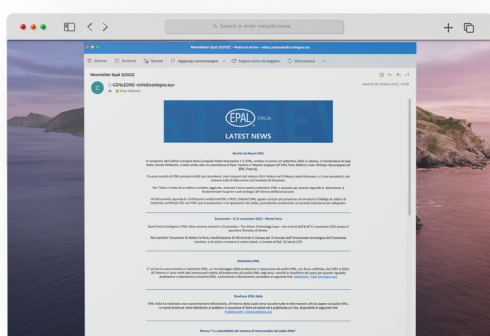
Search or enter website name

Newsletter Epal 2/2022 - Posta in arrivo - silvia.polimeni@conlegno.eu

Elimina Archivia Sposta Aggiungi contrassegno Segna come da leggere Nascondere

Newsletter Epal 2/2022

C CONLEGNO <info@conlegno.eu>

EPAL ITALIA

LATEST NEWS

Novità dal Board EPAL

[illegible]

Ecomondo – 8-11 novembre 2022 – Rimini Fiera

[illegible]

Statistiche EPAL

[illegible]

Brochure EPAL Italia

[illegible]

Ricerca "La sostenibilità nel sistema di interscambio dei pallet EPAL"